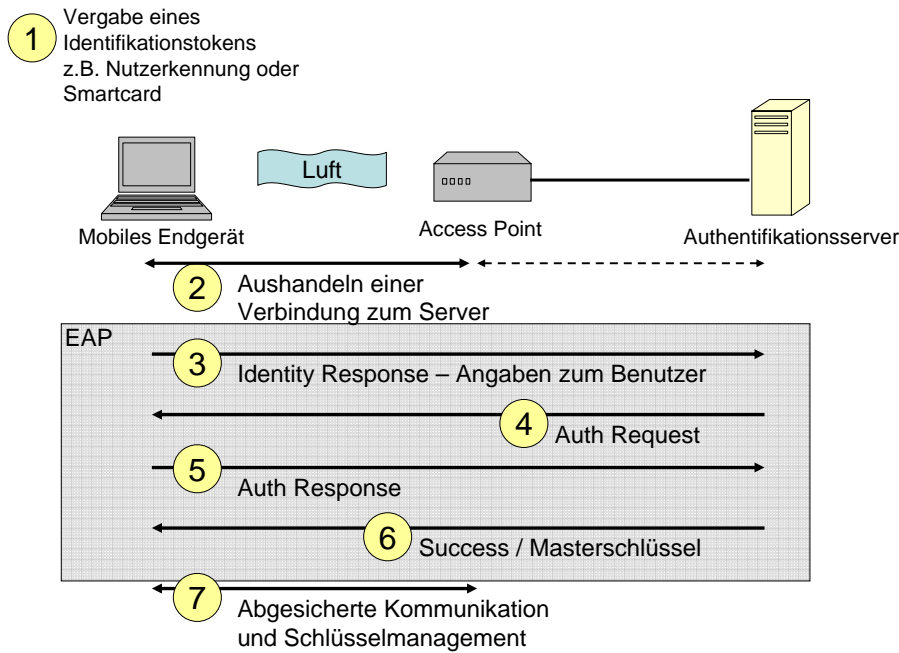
1 Vergabe eines Identifikationstokens z.B. Nutzerkennung oder Smartcard

Luft

Mobiles Endgerät

Access Point

Authentifikationsserver

2 Aushandeln einer Verbindung zum Server

EAP

3 Identity Response – Angaben zum Benutzer

4 Auth Request

5 Auth Response

6 Success / Masterschlüssel

7 Abgesicherte Kommunikation und Schlüsselmanagement